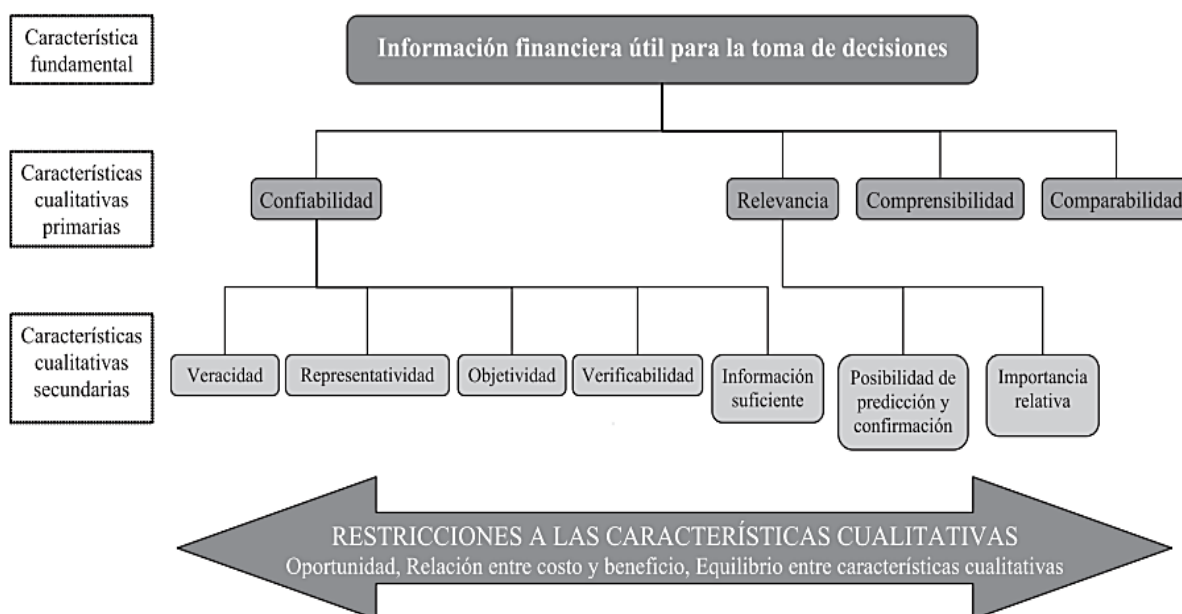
Característica fundamental

Información financiera útil para la toma de decisiones

Características cualitativas primarias

Confiabilidad

Relevancia

Comprensibilidad

Comparabilidad

Características cualitativas secundarias

Veracidad

Representatividad

Objetividad

Verificabilidad

Información suficiente

Posibilidad de predicción y confirmación

Importancia relativa

RESTRICCIONES A LAS CARACTERÍSTICAS CUALITATIVAS
Oportunidad, Relación entre costo y beneficio, Equilibrio entre características cualitativas